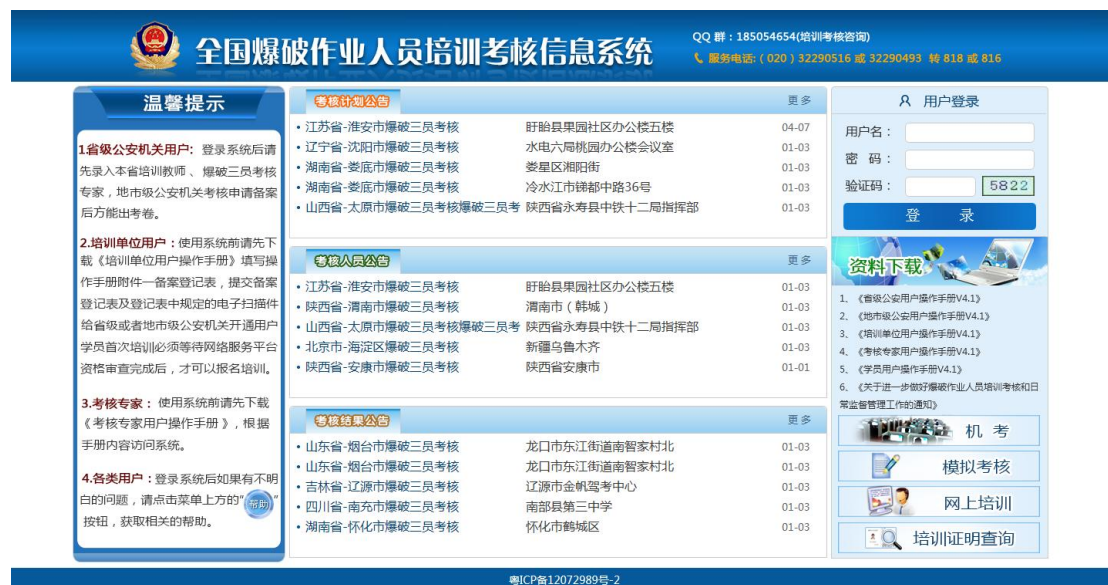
全国爆破作业人员培训考核信息系统

QQ 群：185054654(培训考核咨询)
服务电话：( 020 ) 32290516 或 32290493 转 818 或 816

温馨提示

1.省级公安机关用户：登录系统后请先录入本省培训教师、爆破三员考核专家，地市级公安机关考核申请备案后方能出考卷。

2.培训单位用户：使用系统前请先下载《培训单位用户操作手册》填写操作手册附件一备案登记表，提交备案登记表及登记表中规定的电子扫描件给省级或者地市级公安机关开通用户学员首次培训必须等待网络服务平台资格审查完成后，才可以报名培训。

3.考核专家：使用系统前请先下载《考核专家用户操作手册》，根据手册内容访问系统。

4.各类用户：登录系统后如果有不明白的问题，请点击菜单上方的"帮助"按钮，获取相关的帮助。

考核计划公告 更多

| | | |
|---|---|---|
| 江苏省-淮安市爆破三员考核 | 盱眙县果园社区办公楼五楼 | 04-07 |
| 辽宁省-沈阳市爆破三员考核 | 水电六局桃园办公楼会议室 | 01-03 |
| 湖南省-娄底市爆破三员考核 | 娄星区湘阳街 | 01-03 |
| 湖南省-娄底市爆破三员考核 | 冷水江市锑都中路36号 | 01-03 |
| 山西省-太原市爆破三员考核爆破三员考 | 陕西省永寿县中铁十二局指挥部 | 01-03 |

考核人员公告 更多

| | | |
|---|---|---|
| 江苏省-淮安市爆破三员考核 | 盱眙县果园社区办公楼五楼 | 01-03 |
| 陕西省-渭南市爆破三员考核 | 渭南市（韩城） | 01-03 |
| 山西省-太原市爆破三员考核爆破三员考 | 陕西省永寿县中铁十二局指挥部 | 01-03 |
| 北京市-海淀区爆破三员考核 | 新疆乌鲁木齐 | 01-03 |
| 陕西省-安康市爆破三员考核 | 陕西省安康市 | 01-01 |

考核结果公告 更多

| | | |
|---|---|---|
| 山东省-烟台市爆破三员考核 | 龙口市东江街道南智家村北 | 01-03 |
| 山东省-烟台市爆破三员考核 | 龙口市东江街道南智家村北 | 01-03 |
| 吉林省-辽源市爆破三员考核 | 辽源市金帆驾考中心 | 01-03 |
| 四川省-南充市爆破三员考核 | 南部县第三中学 | 01-03 |
| 湖南省-怀化市爆破三员考核 | 怀化市鹤城区 | 01-03 |

用户登录
用户名：
密 码：
验证码： 5822
登 录

资料下载
1、《省级公安用户操作手册V4.1》
2、《地市级公安用户操作手册V4.1》
3、《培训单位用户操作手册V4.1》
4、《考核专家用户操作手册V4.1》
5、《学员用户操作手册V4.1》
6、《关于进一步做好爆破作业人员培训考核和日常监督管理工作的通知》

机 考
模拟考核
网上培训
培训证明查询

粤ICP备12072989号-2